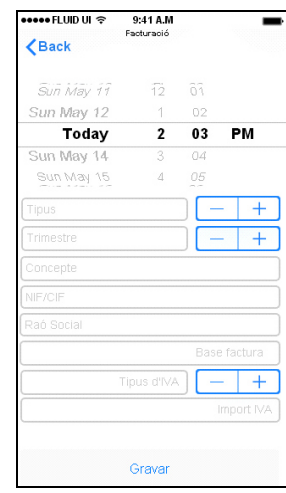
●●●●● FLUID UI 9:41 A.M
Facturació
Back

Sun May 11 12 01
Sun May 12 1 02
Today 2 03 PM
Sun May 14 3 04
Sun May 15 4 05

Tipus
—
+
Trimestre
—
+
Concepte
NIF/CIF
Raó Social
Base factura
Tipus d'IVA
—
+
Import IVA

Gravar